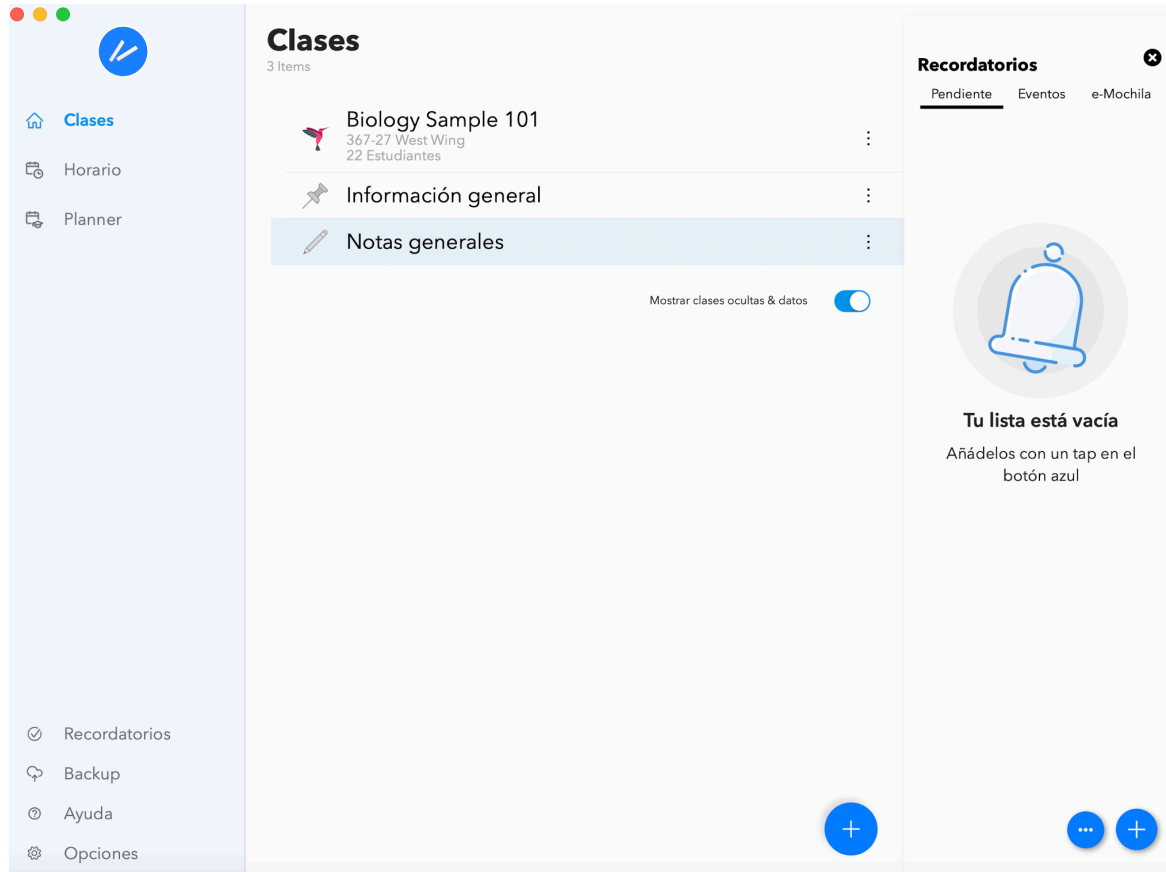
Clases
Horario
Planner

Recordatorios
Backup
Ayuda
Opciones

Clases
3 Items

Biology Sample 101
367-27 West Wing
22 Estudiantes

Información general

Notas generales

Mostrar clases ocultas & datos

+

Recordatorios
Pendiente
Eventos
e-Mochila

Tu lista está vacía
Añádelos con un tap en el botón azul

•••
+